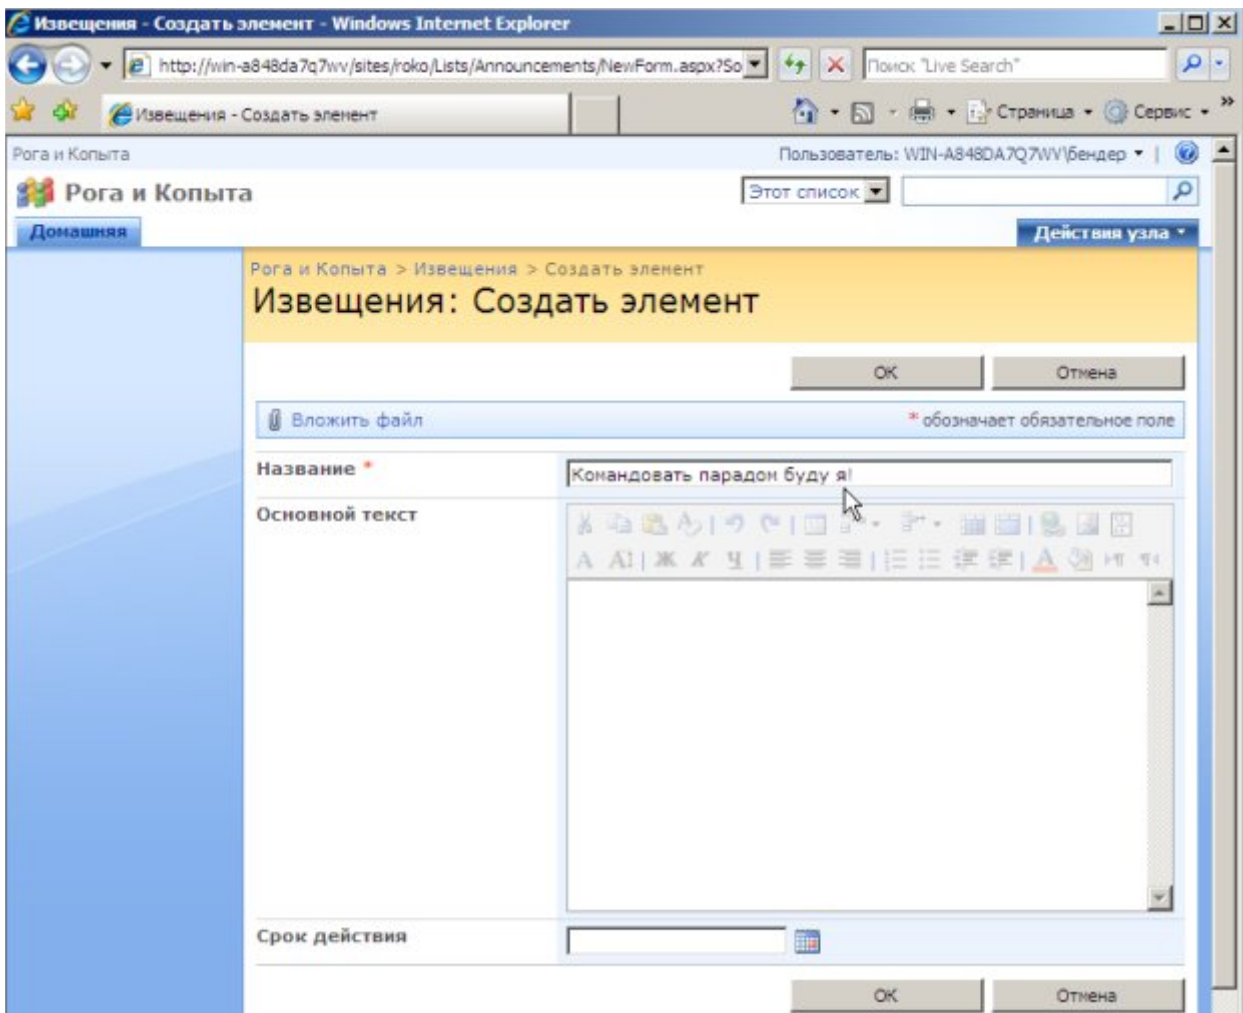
Извещения - Создать элемент - Windows Internet Explorer

http://win-a848da7q7wv/sites/roko/Lists/Announcements/NewForm.aspx?So

Поиск "Live Search"

Извещения - Создать элемент

Страница · Сервис ·

Рога и Копыта

Пользователь: WIN-A848DA7Q7WV\бендер ·

Рога и Копыта

Этот список

Домашняя

Действия узла ·

Рога и Копыта > Извещения > Создать элемент

Извещения: Создать элемент

ОК Отмена

Вложить файл

* обозначает обязательное поле

Название *

Командовать парадом буду я!

Основной текст

Срок действия

ОК Отмена